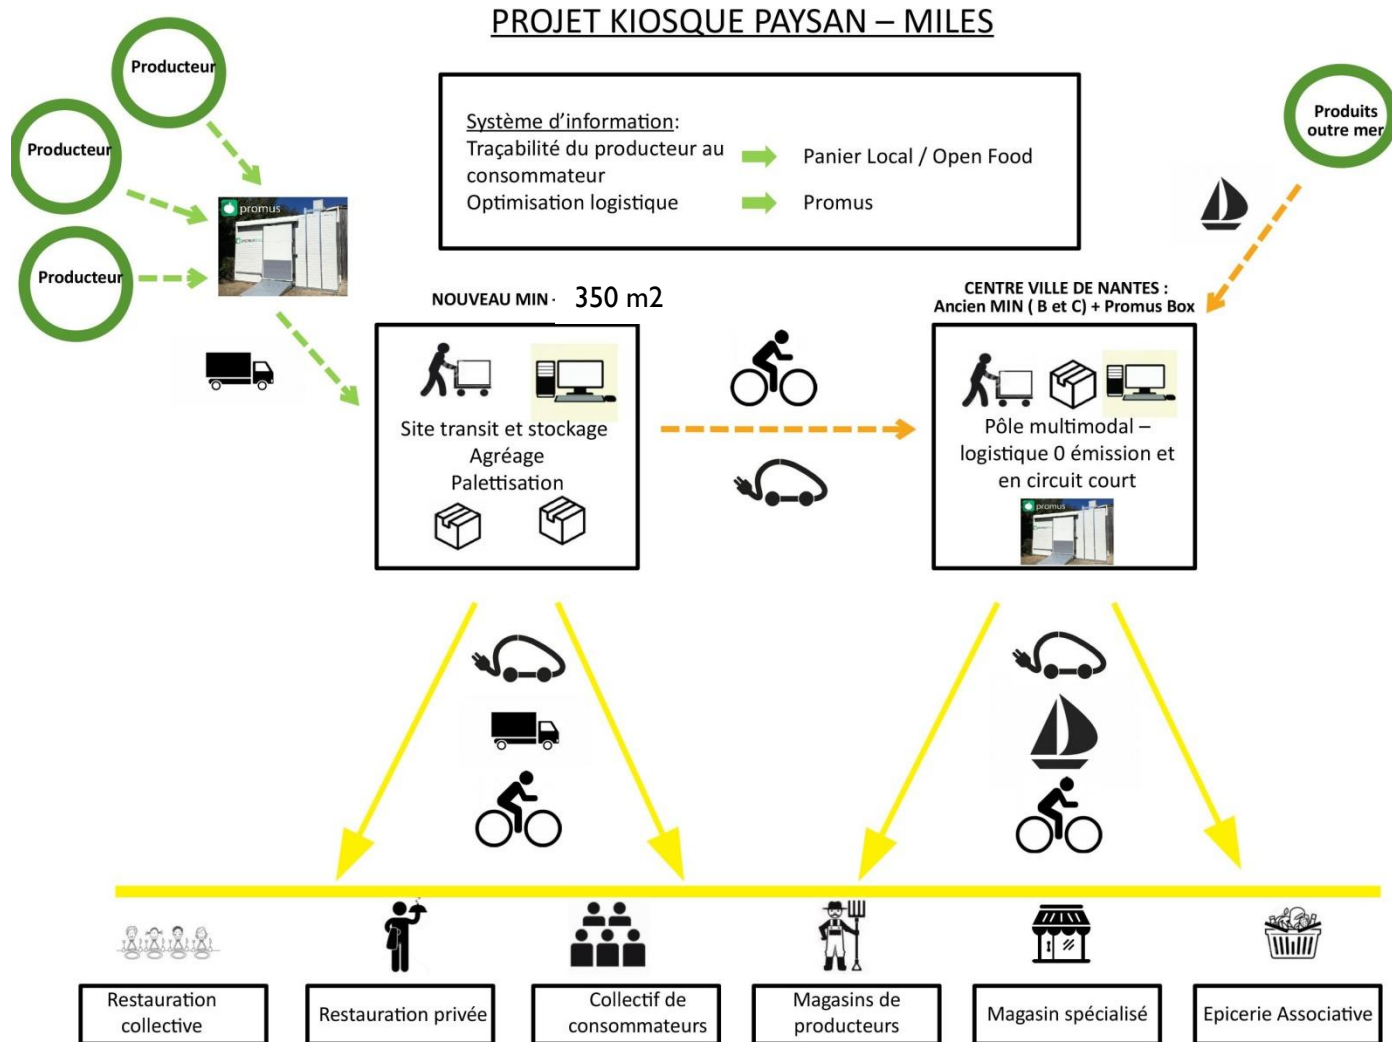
PROJET KIOSQUE PAYSAN – MILES

Producteur

Producteur

Producteur

promus

Système d'information:
Traçabilité du producteur au consommateur
Optimisation logistique

Panier Local / Open Food
Promus

Produits outre mer

NOUVEAU MIN · 350 m2

Site transit et stockage
Agréage
Palettisation

CENTRE VILLE DE NANTES : Ancien MIN ( B et C) + Promus Box

Pôle multimodal – logistique 0 émission et en circuit court

promus

Restauration collective

Restauration privée

Collectif de consommateurs

Magasins de producteurs

Magasin spécialisé

Epicerie Associative